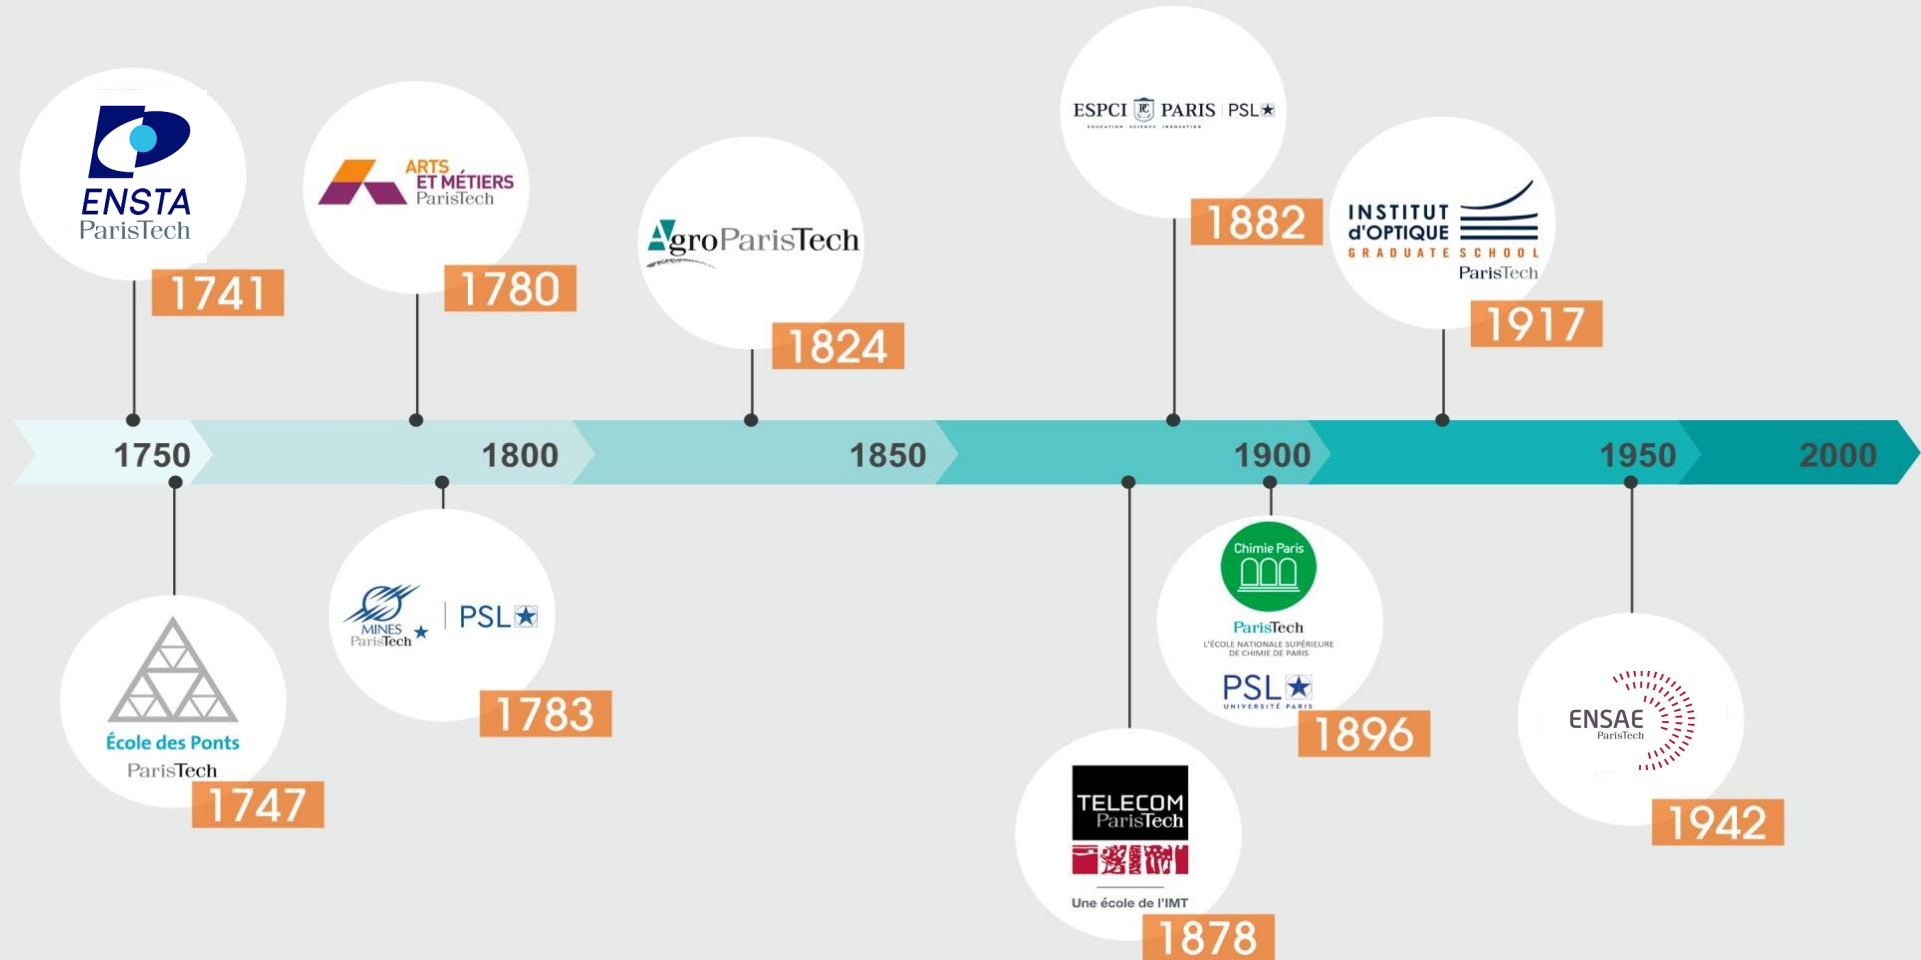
ENSTA ParisTech
1741

ARTS ET MÉTIERS ParisTech
1780

AgroParisTech
1824

ESPCI PARIS PSL
EDUCATION SCIENCE INNOVATION
1882

INSTITUT d'OPTIQUE GRADUATE SCHOOL ParisTech
1917

1750 1800 1850 1900 1950 2000

École des Ponts ParisTech
1747

MINES ParisTech PSL
1783

TELECOM ParisTech
Une école de l'IMT
1878

Chimie Paris
ParisTech
L'ÉCOLE NATIONALE SUPÉRIEURE DE CHIMIE DE PARIS
PSL
UNIVERSITÉ PARIS
1896

ENSAE ParisTech
1942